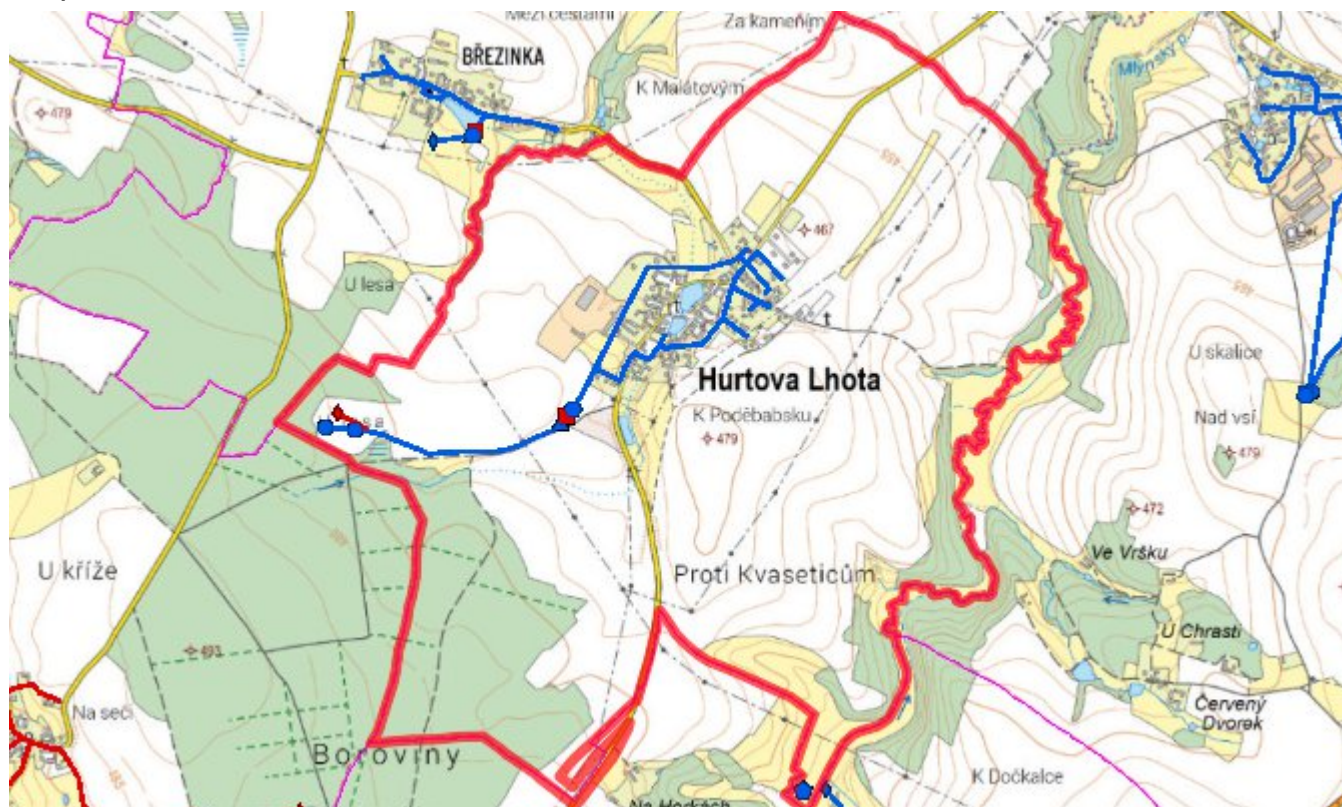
Mezi cestami
Za kamením
BŘEZINKA
K Malátovým
Mlýnský p.
479
467
U lesa
Hurtova Lhota
U skalice
Nad vsí
K Poděbabsku
479
479
472
Ve Vršku
U kříže
Proti Kvaseticům
U Chrastí
491
Červený Dvorek
Na seči
Boroviny
K Dočkalce
Na Horkách